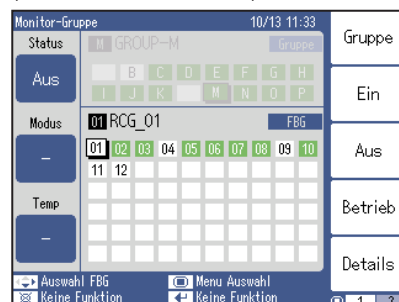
Monitor-Gruppe 10/13 11:33

Status

Aus

Modus

–

Temp

–

M GROUP-M Gruppe

B C D E F G H
I J K M N O P

01 RCG_01 FBG

| 01 | 02 | 03 | 04 | 05 | 06 | 07 | 08 | 09 | 10 |
|---|---|---|---|---|---|---|---|---|---|
| 11 | 12 | | | | | | | | |

Auswahl FBG
Keine Funktion
Menu Auswahl
Keine Funktion

Gruppe

Ein

Aus

Betrieb

Details

1 2